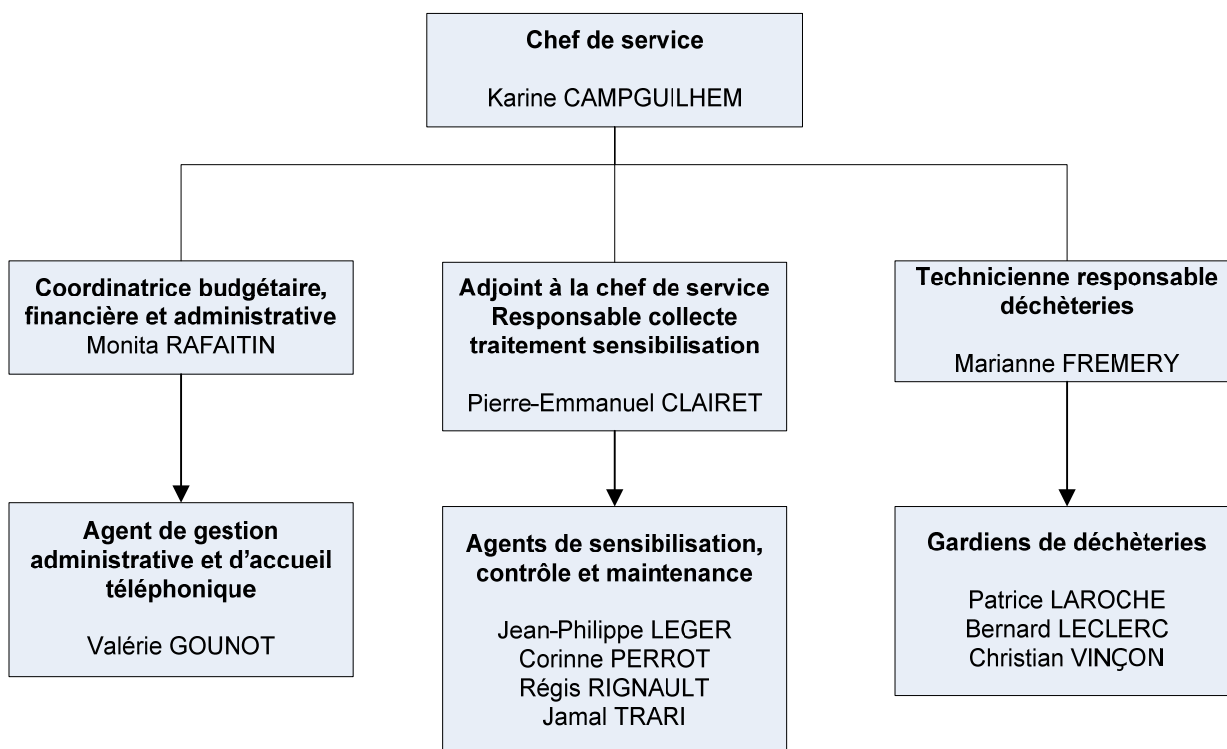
Chef de service

Karine CAMPGUILHEM

Coordinatrice budgétaire, financière et administrative
Monita RAFAITIN

Agent de gestion administrative et d'accueil téléphonique

Valérie GOUNOT

Adjoint à la chef de service
Responsable collecte traitement sensibilisation

Pierre-Emmanuel CLAIRET

Agents de sensibilisation, contrôle et maintenance

Jean-Philippe LEGER
Corinne PERROT
Régis RIGNAULT
Jamal TRARI

Technicienne responsable déchèteries

Marianne FREMERY

Gardiens de déchèteries

Patrice LAROCHE
Bernard LECLERC
Christian VINÇON